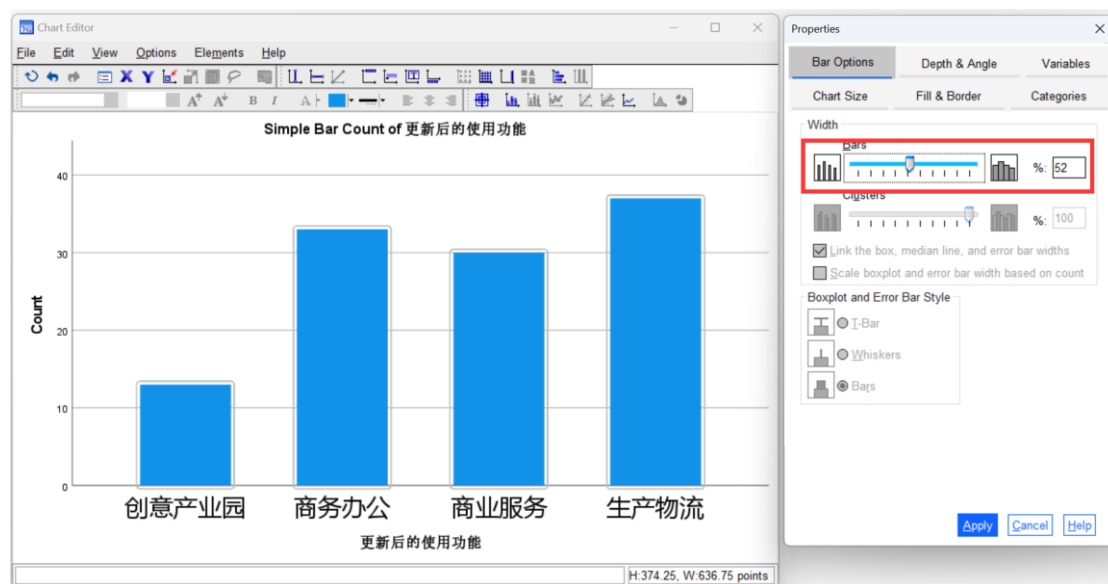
Chart Editor

File Edit View Options Elements Help

Simple Bar Count of 更新后的使用功能

Count

40

30

20

10

0

创意产业园 商务办公 商业服务 生产物流

更新后的使用功能

H:374.25, W:636.75 points

Properties

Bar Options | Depth & Angle | Variables
Chart Size | Fill & Border | Categories

Width

Bars

%: 52

Clusters

%: 100

Link the box, median line, and error bar widths

Scale boxplot and error bar width based on count

Boxplot and Error Bar Style

T-Bar

Whiskers

Bars

Apply Cancel Help